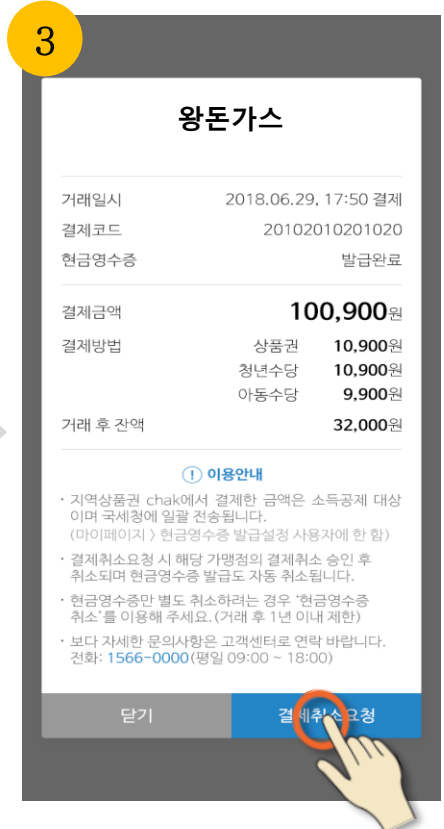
3

왕돈가스

거래일시 2018.06.29. 17:50 결제
결제코드 20102010201020
현금영수증 발급완료

결제금액 100,900원
결제방법 상품권 10,900원
청년수당 10,900원
아동수당 9,900원
거래 후 잔액 32,000원

이용안내

· 지역상품권 chak에서 결제한 금액은 소득공제 대상이며 국세청에 일괄 전송됩니다. (마이페이지 > 현금영수증 발급설정 사용자에 한 함)

· 결제취소요청 시 해당 가맹점의 결제취소 승인 후 취소되며 현금영수증 발급도 자동 취소됩니다.

· 현금영수증만 별도 취소하려는 경우 '현금영수증 취소'를 이용해 주세요. (거래 후 1년 이내 제한)

· 보다 자세한 문의사항은 고객센터로 연락 바랍니다. 전화: 1566-0000(평일 09:00 ~ 18:00)

닫기 결제취소요청